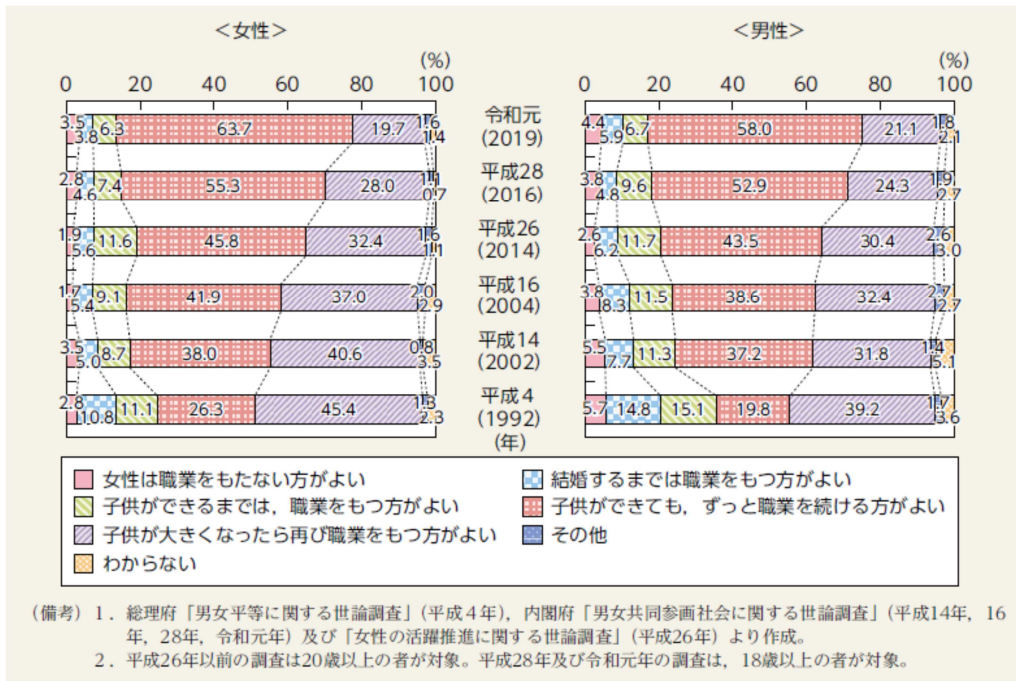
＜女性＞

(%)
0 20 40 60 80 100

令和元 (2019): 3.5 3.8 6.3 63.7 19.7 1.6 1.4
平成28 (2016): 2.8 4.6 7.4 55.3 28.0 1.1 0.7
平成26 (2014): 1.9 5.6 11.6 45.8 32.4 1.6 1.1
平成16 (2004): 1.7 5.4 9.1 41.9 37.0 2.0 2.9
平成14 (2002): 3.5 5.0 8.7 38.0 40.6 0.8 3.5
平成4 (1992): 2.8 10.8 11.1 26.3 45.4 1.3 2.3
(年)

＜男性＞

(%)
0 20 40 60 80 100

令和元 (2019): 4.4 5.9 6.7 58.0 21.1 1.8 2.1
平成28 (2016): 3.8 4.8 9.6 52.9 24.3 1.9 2.7
平成26 (2014): 2.6 6.2 11.7 43.5 30.4 2.6 3.0
平成16 (2004): 3.8 8.3 11.5 38.6 32.4 2.7 2.7
平成14 (2002): 5.5 7.7 11.3 37.2 31.8 1.4 5.1
平成4 (1992): 5.7 14.8 15.1 19.8 39.2 1.7 3.6

女性は職業をもたない方がよい
結婚するまでは職業をもつ方がよい
子供ができるまでは，職業をもつ方がよい
子供ができても，ずっと職業を続ける方がよい
子供が大きくなったら再び職業をもつ方がよい
その他
わからない

（備考）1．総理府「男女平等に関する世論調査」（平成４年），内閣府「男女共同参画社会に関する世論調査」（平成14年，16年，28年，令和元年）及び「女性の活躍推進に関する世論調査」（平成26年）より作成。
2．平成26年以前の調査は20歳以上の者が対象。平成28年及び令和元年の調査は，18歳以上の者が対象。